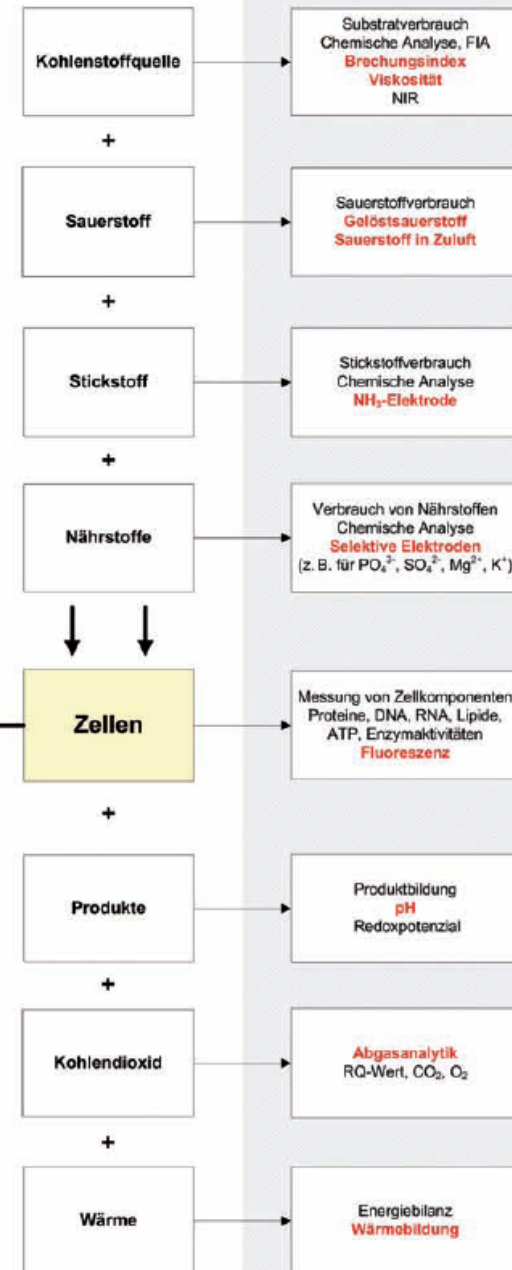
Kohlenstoffquelle

Substratverbrauch
Chemische Analyse, FIA
Brechungsindex
Viskosität
NIR

+

Sauerstoff

Sauerstoffverbrauch
Gelöstsauerstoff
Sauerstoff in Zuluft

+

Stickstoff

Stickstoffverbrauch
Chemische Analyse
$NH_3$-Elektrode

+

Nährstoffe

Verbrauch von Nährstoffen
Chemische Analyse
Selektive Elektroden
(z. B. für $PO_4^{3-}$, $SO_4^{2-}$, $Mg^{2+}$, $K^+$)

Zellen

Messung von Zellkomponenten
Proteine, DNA, RNA, Lipide, ATP, Enzymaktivitäten
Fluoreszenz

+

Produkte

Produktbildung
pH
Redoxpotenzial

+

Kohlendioxid

Abgasanalytik
RQ-Wert, $CO_2$, $O_2$

+

Wärme

Energiebilanz
Wärmebildung